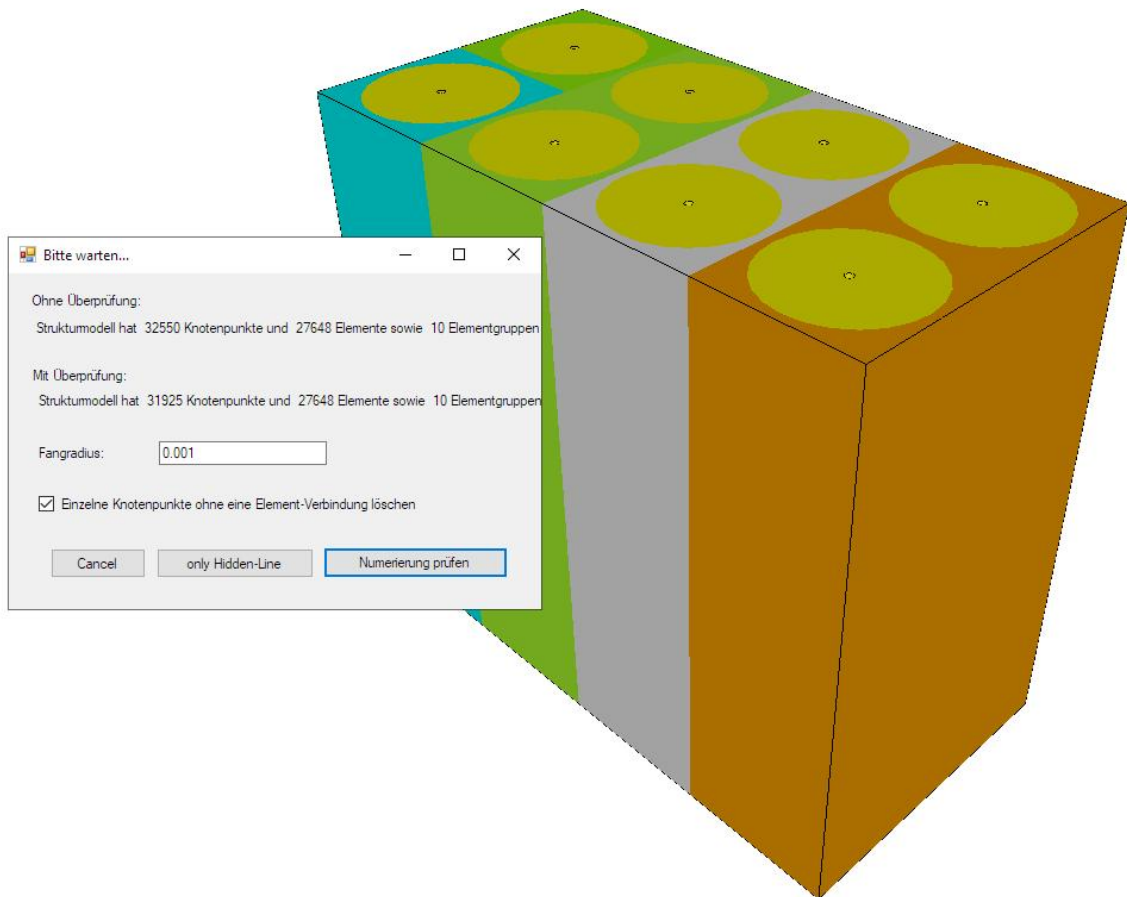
Bitte warten...

Ohne Überprüfung:

Strukturmodell hat 32550 Knotenpunkte und 27648 Elemente sowie 10 Elementgruppen

Mit Überprüfung:

Strukturmodell hat 31925 Knotenpunkte und 27648 Elemente sowie 10 Elementgruppen

Fangradius: 0.001

☑ Einzelne Knotenpunkte ohne eine Element-Verbindung löschen

Cancel | only Hidden-Line | Numerierung prüfen